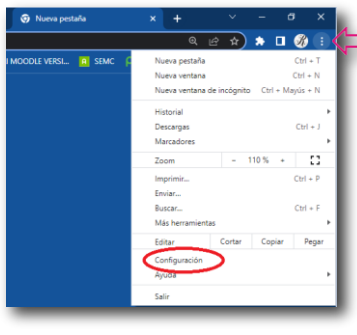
Nueva pestaña
×
+
MOODLE VERSI...
R
SEMC
Nueva pestaña Ctrl + T
Nueva ventana Ctrl + N
Nueva ventana de incógnito Ctrl + Mayús + N
Historial
Descargas Ctrl + J
Marcadores
Zoom − 110 % +
Imprimir... Ctrl + P
Enviar...
Buscar... Ctrl + F
Más herramientas
Editar Cortar Copiar Pegar
Configuración
Ayuda
Salir